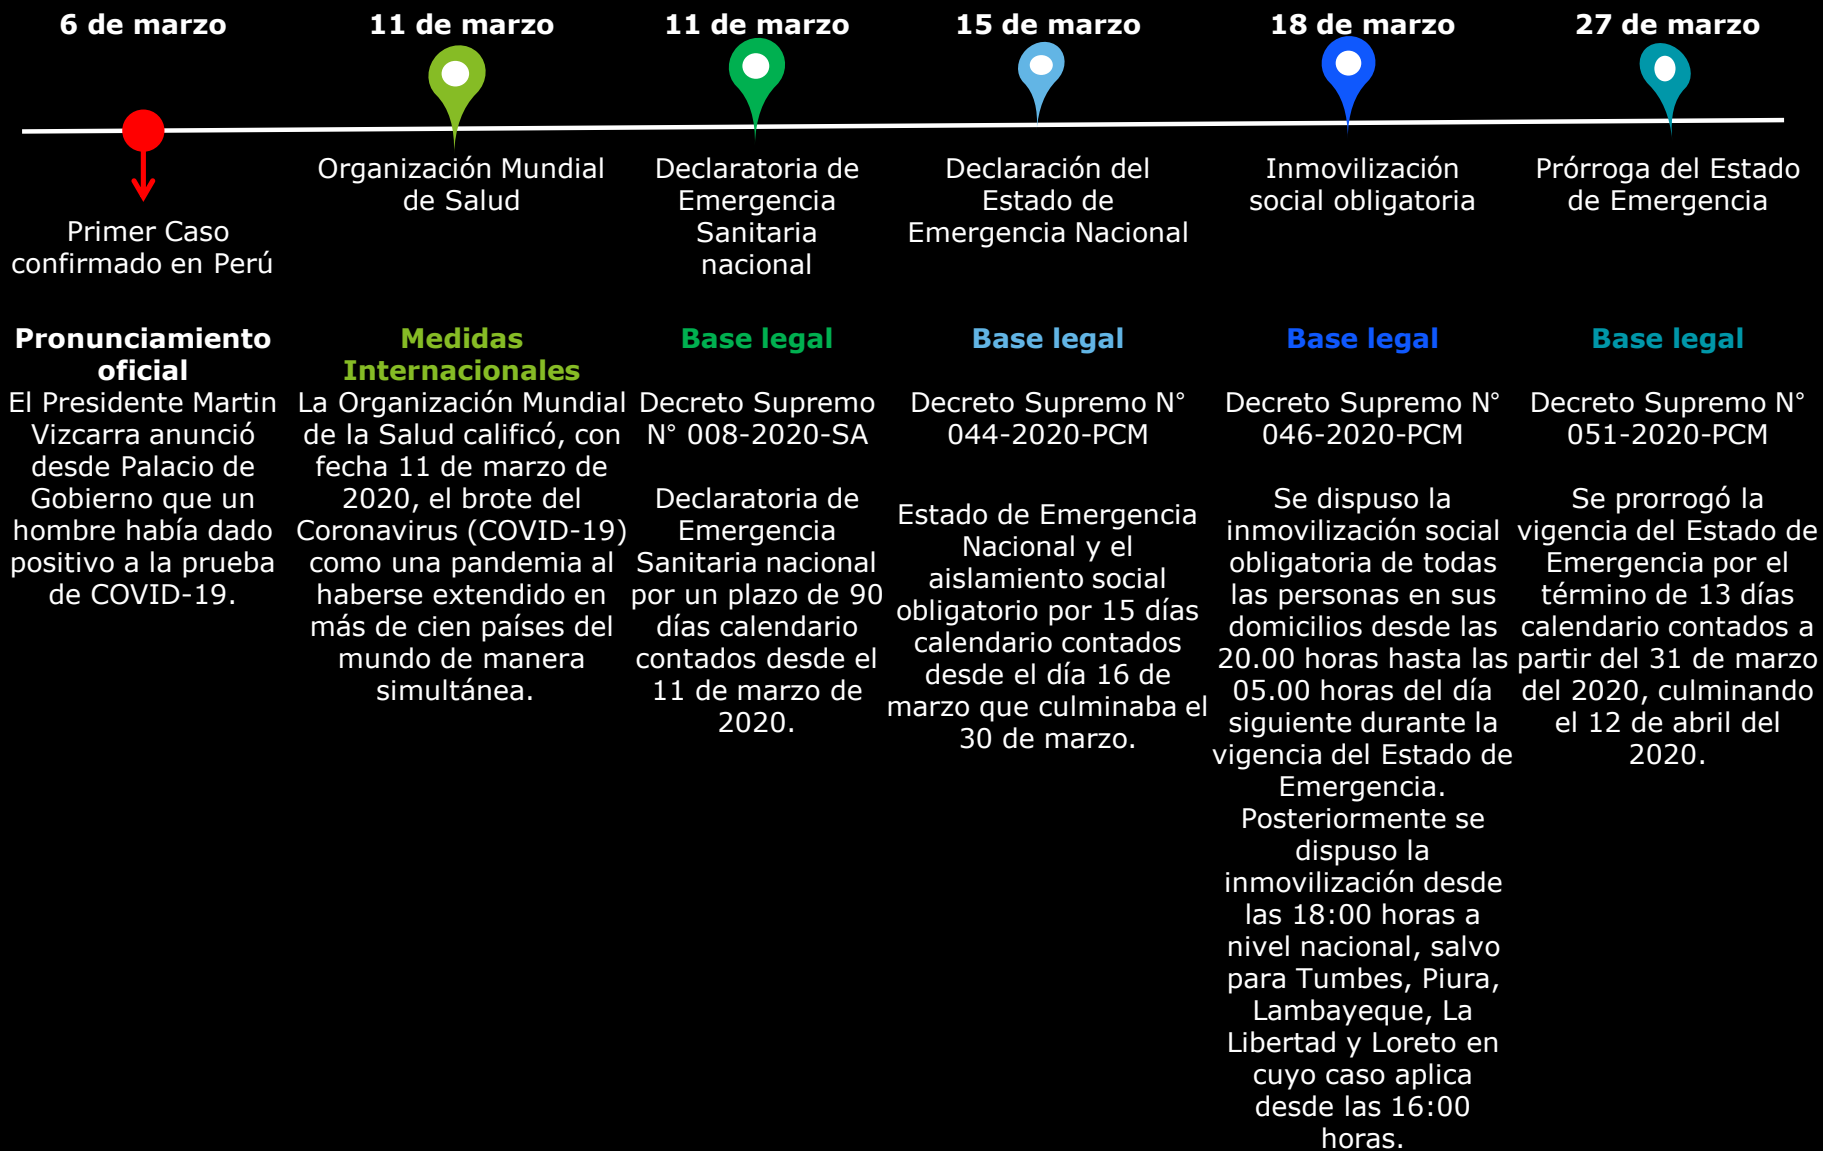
6 de marzo

Primer Caso confirmado en Perú

Pronunciamiento oficial
El Presidente Martin Vizcarra anunció desde Palacio de Gobierno que un hombre había dado positivo a la prueba de COVID-19.

11 de marzo

Organización Mundial de Salud

Medidas Internacionales
La Organización Mundial de la Salud calificó, con fecha 11 de marzo de 2020, el brote del Coronavirus (COVID-19) como una pandemia al haberse extendido en más de cien países del mundo de manera simultánea.

11 de marzo

Declaratoria de Emergencia Sanitaria nacional

Base legal
Decreto Supremo N° 008-2020-SA

Declaratoria de Emergencia Sanitaria nacional por un plazo de 90 días calendario contados desde el 11 de marzo de 2020.

15 de marzo

Declaración del Estado de Emergencia Nacional

Base legal
Decreto Supremo N° 044-2020-PCM

Estado de Emergencia Nacional y el aislamiento social obligatorio por 15 días calendario contados desde el día 16 de marzo que culminaba el 30 de marzo.

18 de marzo

Inmovilización social obligatoria

Base legal
Decreto Supremo N° 046-2020-PCM

Se dispuso la inmovilización social obligatoria de todas las personas en sus domicilios desde las 20.00 horas hasta las 05.00 horas del día siguiente durante la vigencia del Estado de Emergencia. Posteriormente se dispuso la inmovilización desde las 18:00 horas a nivel nacional, salvo para Tumbes, Piura, Lambayeque, La Libertad y Loreto en cuyo caso aplica desde las 16:00 horas.

27 de marzo

Prórroga del Estado de Emergencia

Base legal
Decreto Supremo N° 051-2020-PCM

Se prorrogó la vigencia del Estado de Emergencia por el término de 13 días calendario contados a partir del 31 de marzo del 2020, culminando el 12 de abril del 2020.